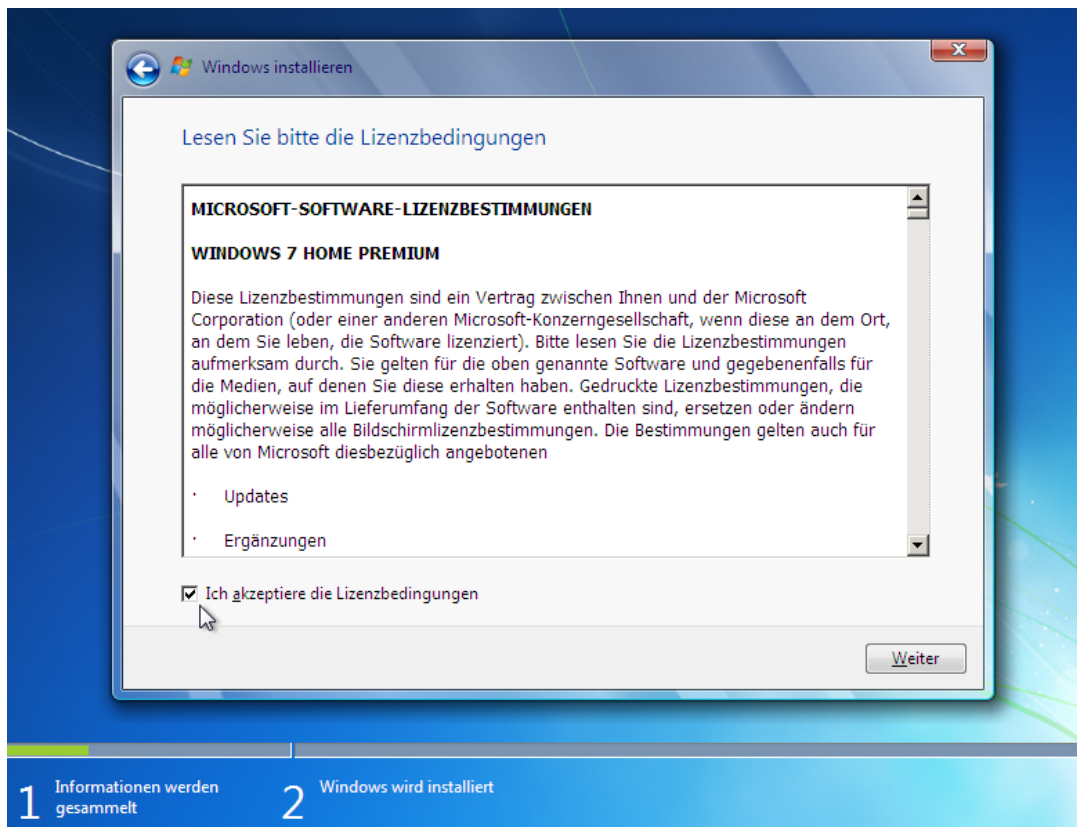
Windows installieren

Lesen Sie bitte die Lizenzbedingungen

MICROSOFT-SOFTWARE-LIZENZBESTIMMUNGEN

WINDOWS 7 HOME PREMIUM

Diese Lizenzbestimmungen sind ein Vertrag zwischen Ihnen und der Microsoft Corporation (oder einer anderen Microsoft-Konzerngesellschaft, wenn diese an dem Ort, an dem Sie leben, die Software lizenziert). Bitte lesen Sie die Lizenzbestimmungen aufmerksam durch. Sie gelten für die oben genannte Software und gegebenenfalls für die Medien, auf denen Sie diese erhalten haben. Gedruckte Lizenzbestimmungen, die möglicherweise im Lieferumfang der Software enthalten sind, ersetzen oder ändern möglicherweise alle Bildschirmlizenzbestimmungen. Die Bestimmungen gelten auch für alle von Microsoft diesbezüglich angebotenen

· Updates

· Ergänzungen

Ich akzeptiere die Lizenzbedingungen

Weiter

1 Informationen werden gesammelt

2 Windows wird installiert